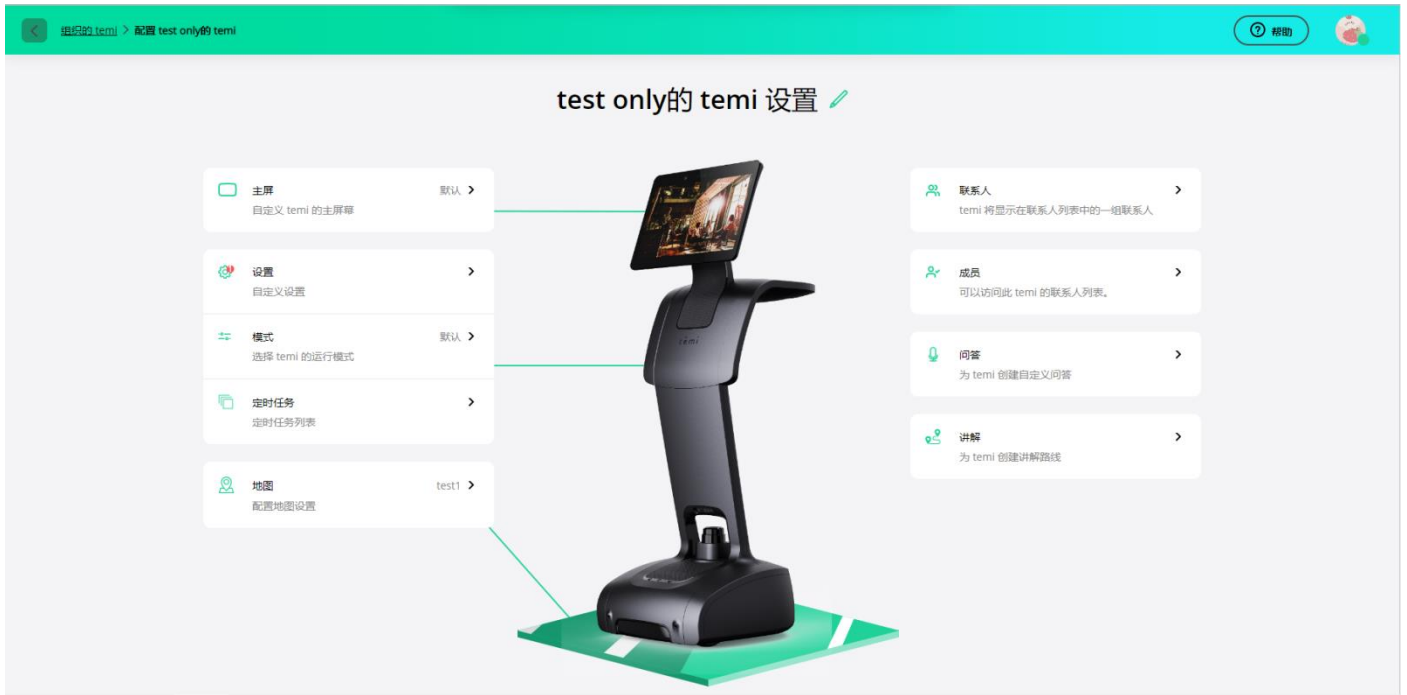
组织的 temi > 配置 test only的 temi

帮助

test only的 temi 设置

主屏
自定义 temi 的主屏幕
默认 >

设置
自定义设置
>

模式
选择 temi 的运行模式
默认 >

定时任务
定时任务列表
>

地图
配置地图设置
test1 >

temi

联系人
temi 将显示在联系人列表中的一组联系人
>

成员
可以访问此 temi 的联系人列表。
>

问答
为 temi 创建自定义问答
>

讲解
为 temi 创建讲解路线
>